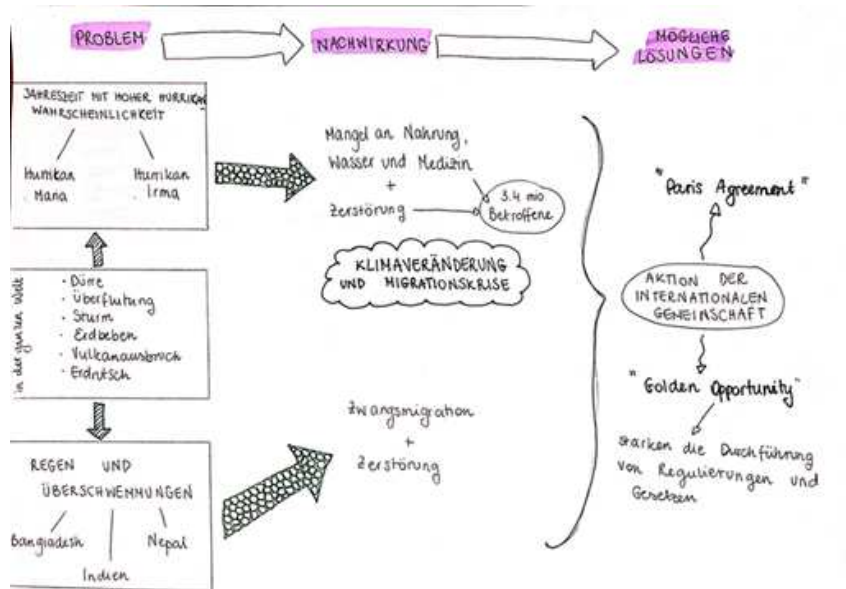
PROBLEM

NACHWIRKUNG

MÖGLICHE LÖSUNGEN

JAHRESZEIT MIT HOHER HURRIKAN WAHRSCHEINLICHKEIT

Hurrikan Maria

Hurrikan Irma

Mangel an Nahrung, Wasser und Medizin
+
Zerstörung

3.4 mio Betroffene

KLIMAVERÄNDERUNG UND MIGRATIONSKRISE

in der ganzen Welt

- Dürre
- Überflutung
- Sturm
- Erdbeben
- Vulkanausbruch
- Erdrutsch

"Paris Agreement"

AKTION DER INTERNATIONALEN GEMEINSCHAFT

"Golden Opportunity"

stärken die Durchführung von Regulierungen und Gesetzen

Zwangsmigration
+
Zerstörung

REGEN UND ÜBERSCHWEMMUNGEN

Bangladesh

Indien

Nepal